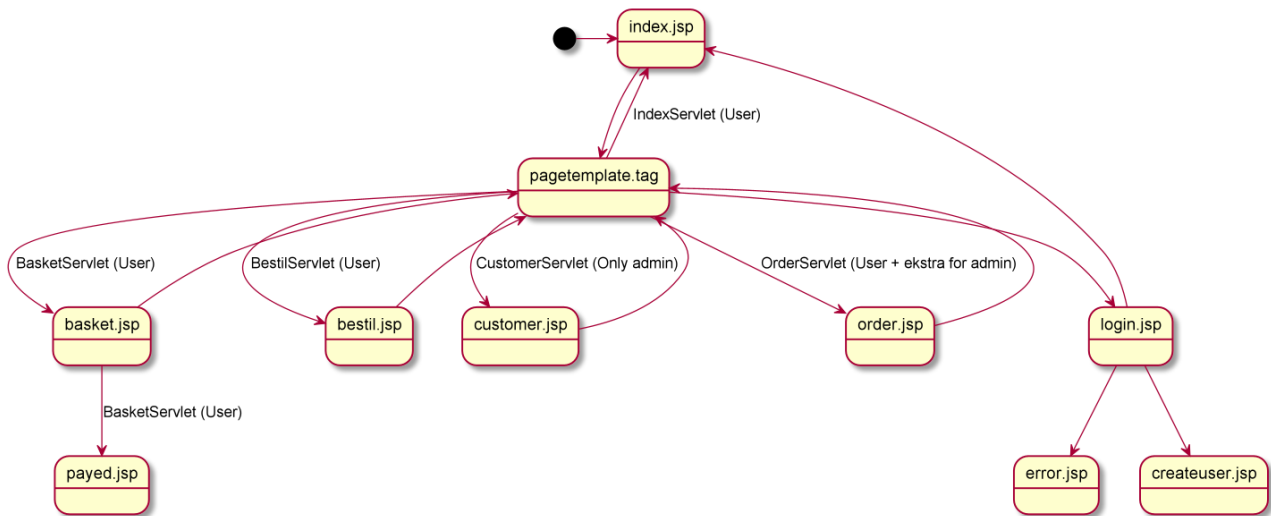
index.jsp

IndexServlet (User)

pagetemplate.tag

BasketServlet (User)

BestilServlet (User)

CustomerServlet (Only admin)

OrderServlet (User + ekstra for admin)

basket.jsp

bestil.jsp

customer.jsp

order.jsp

login.jsp

BasketServlet (User)

payed.jsp

error.jsp

createuser.jsp